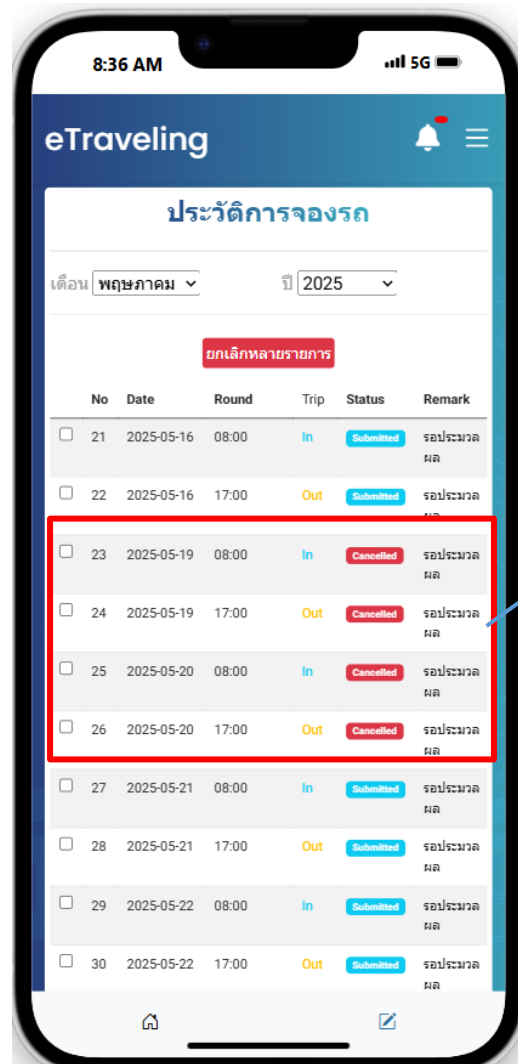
8:36 AM

5G

eTraveling

ประวัติการจองรถ

เดือน พฤษภาคม

ปี 2025

ยกเลิกหลายรายการ

| | No | Date | Round | Trip | Status | Remark |
|---|---|---|---|---|---|---|
| ☐ | 21 | 2025-05-16 | 08:00 | In | Submitted | รอประมวลผล |
| ☐ | 22 | 2025-05-16 | 17:00 | Out | Submitted | รอประมวลผล |
| ☐ | 23 | 2025-05-19 | 08:00 | In | Cancelled | รอประมวลผล |
| ☐ | 24 | 2025-05-19 | 17:00 | Out | Cancelled | รอประมวลผล |
| ☐ | 25 | 2025-05-20 | 08:00 | In | Cancelled | รอประมวลผล |
| ☐ | 26 | 2025-05-20 | 17:00 | Out | Cancelled | รอประมวลผล |
| ☐ | 27 | 2025-05-21 | 08:00 | In | Submitted | รอประมวลผล |
| ☐ | 28 | 2025-05-21 | 17:00 | Out | Submitted | รอประมวลผล |
| ☐ | 29 | 2025-05-22 | 08:00 | In | Submitted | รอประมวลผล |
| ☐ | 30 | 2025-05-22 | 17:00 | Out | Submitted | รอประมวลผล |